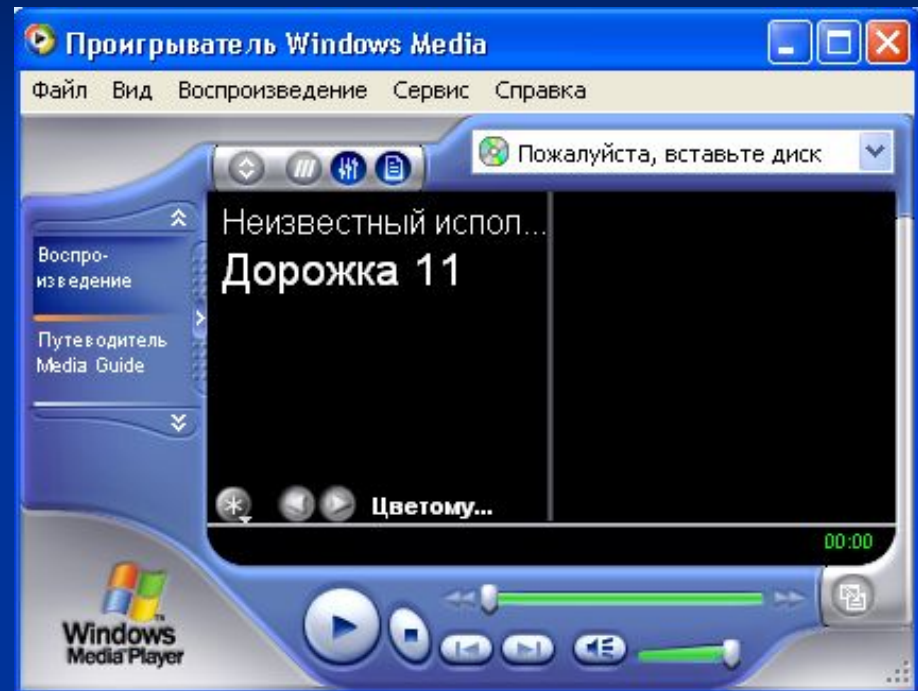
Проигрыватель Windows Media

Файл Вид Воспроизведение Сервис Справка

Пожалуйста, вставьте диск

Воспроизведение

Путеводитель Media Guide

Неизвестный испол...

Дорожка 11

Цветому...

00:00

Windows Media Player